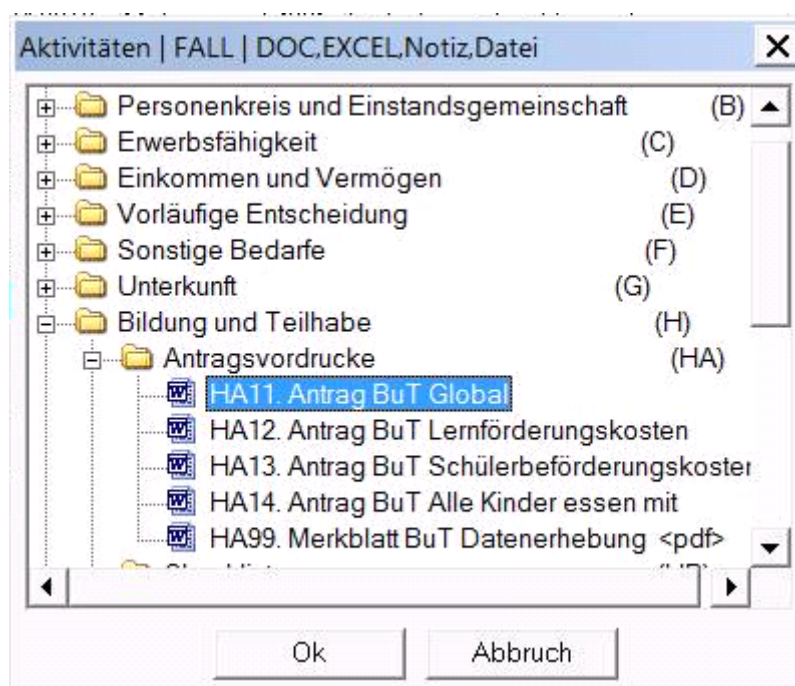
Aktivitäten | FALL | DOC,EXCEL,Notiz,Datei

Personenkreis und Einstandsgemeinschaft (B)
Erwerbsfähigkeit (C)
Einkommen und Vermögen (D)
Vorläufige Entscheidung (E)
Sonstige Bedarfe (F)
Unterkunft (G)
Bildung und Teilhabe (H)
Antragsvordrucke (HA)
HA11. Antrag BuT Global
HA12. Antrag BuT Lernförderungskosten
HA13. Antrag BuT Schülerbeförderungskoster
HA14. Antrag BuT Alle Kinder essen mit
HA99. Merkblatt BuT Datenerhebung <pdf>
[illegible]

Ok
Abbruch